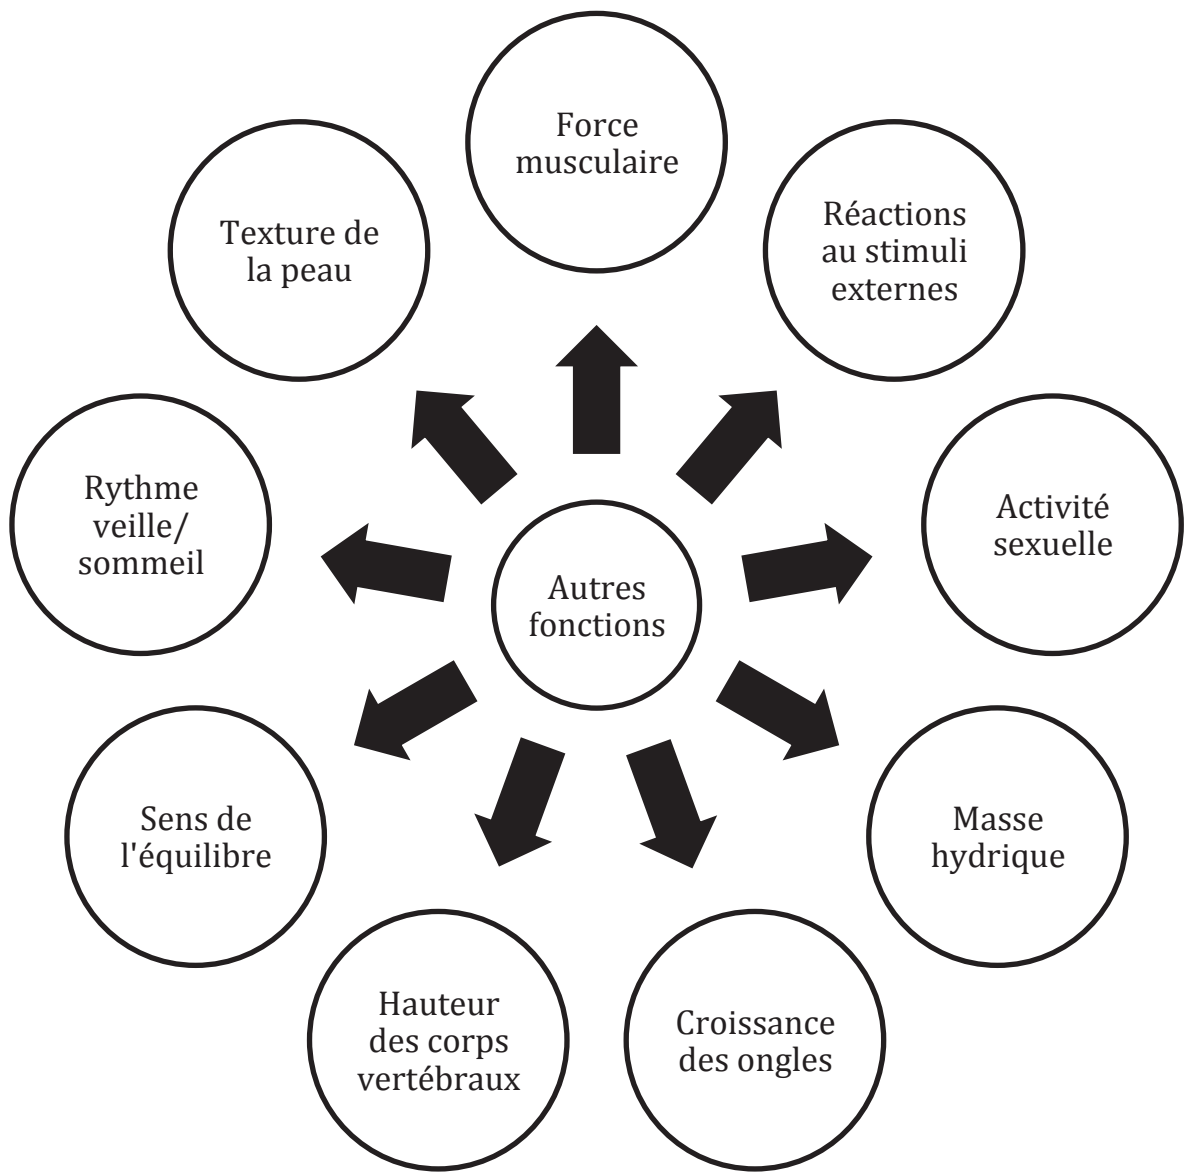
Autres fonctions

Force musculaire

Réactions au stimuli externes

Activité sexuelle

Masse hydrique

Croissance des ongles

Hauteur des corps vertébraux

Sens de l'équilibre

Rythme veille/ sommeil

Texture de la peau